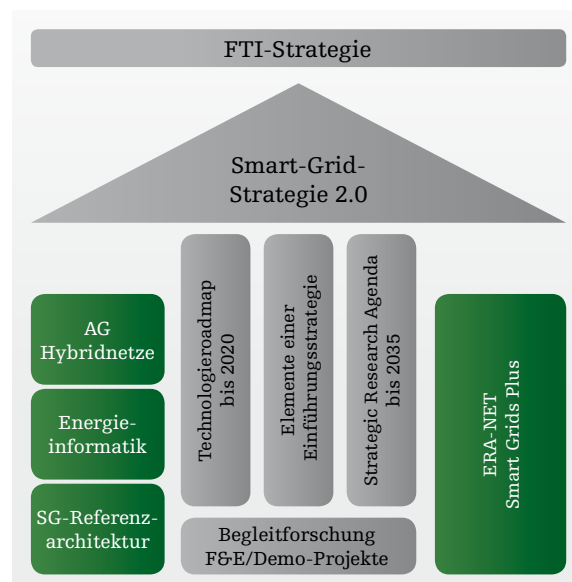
FTI-Strategie

Smart-Grid-Strategie 2.0

AG Hybridnetze

Energieinformatik

SG-Referenzarchitektur

Technologieroadmap bis 2020

Elemente einer Einführungsstrategie

Strategic Research Agenda bis 2035

Begleitforschung F&E/Demo-Projekte

ERA-NET Smart Grids Plus